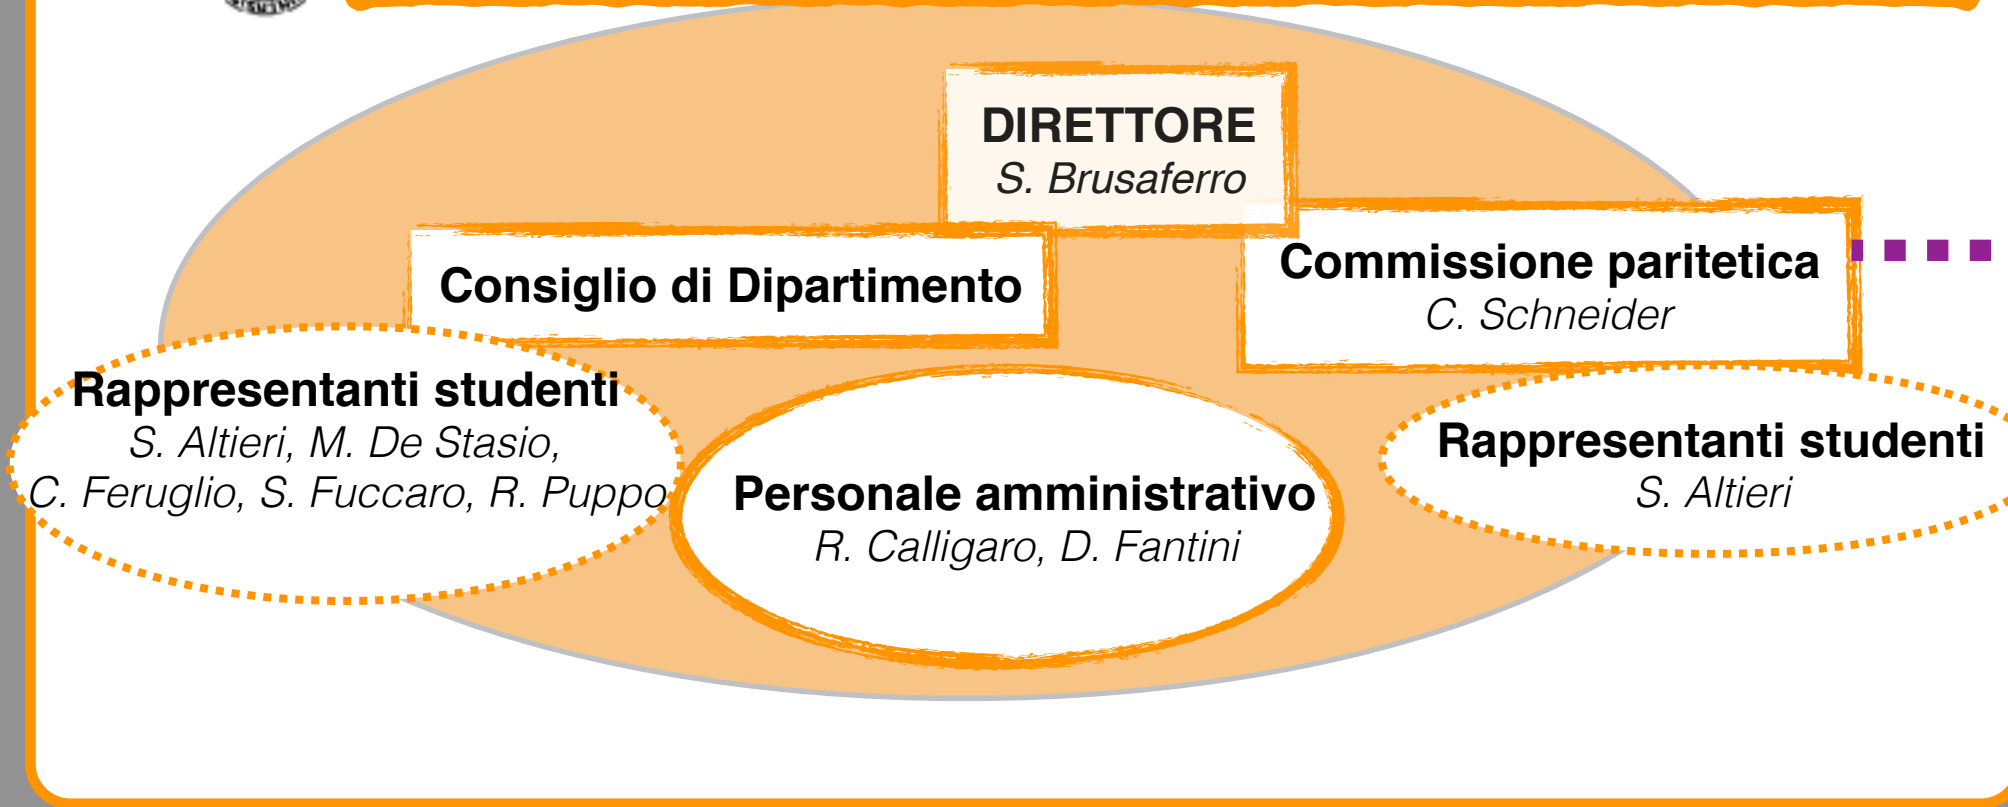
DIRETTORE
S. Brusaferro

Consiglio di Dipartimento

Commissione paritetica
C. Schneider

Rappresentanti studenti
S. Altieri, M. De Stasio, C. Feruglio, S. Fuccaro, R. Puppo

Personale amministrativo
R. Calligaro, D. Fantini

Rappresentanti studenti
S. Altieri